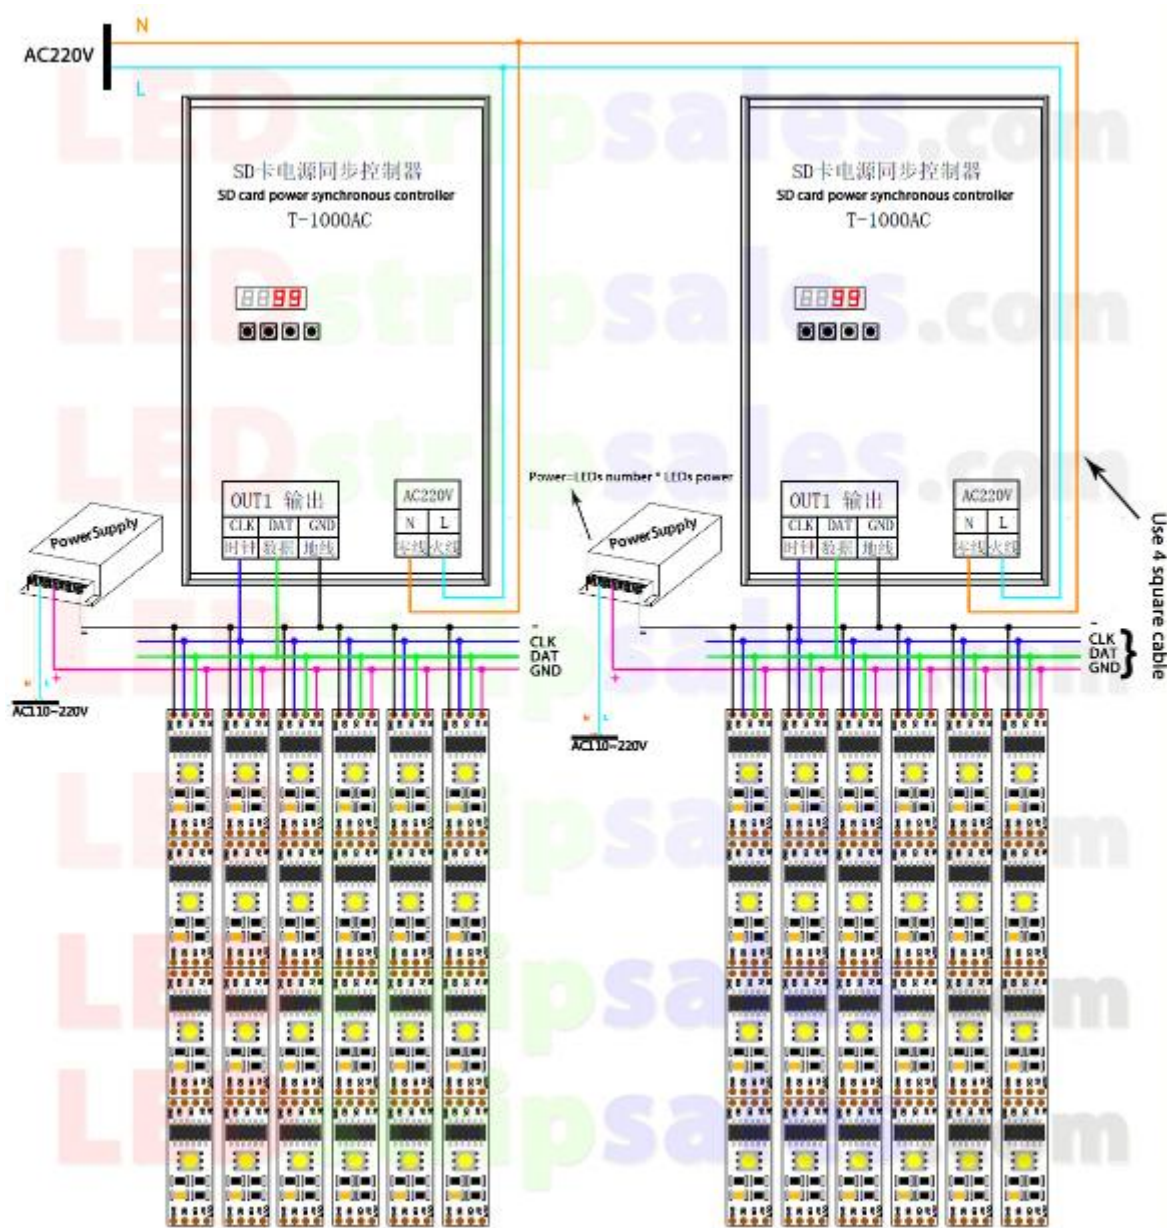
AC220V
N
L

SD卡电源同步控制器
SD card power synchronous controller
T-1000AC
99

OUT1 输出
| CLK | DAT | GND |
|---|---|---|
| 时钟 | 数据 | 地线 |

AC220V
| N | L |
|---|---|
| 零线 | 火线 |

PowerSupply
-
+
AC110~220V
-
CLK
DAT
GND

Power=LEDs number * LEDs power

SD卡电源同步控制器
SD card power synchronous controller
T-1000AC
99

OUT1 输出
| CLK | DAT | GND |
|---|---|---|
| 时钟 | 数据 | 地线 |

AC220V
| N | L |
|---|---|
| 零线 | 火线 |

PowerSupply
-
+
AC110~220V
-
CLK
DAT
GND

Use 4 square cable

LEDstripsales.com
LEDstripsales.com
LEDstripsales.com
LEDstripsales.com
LEDstripsales.com
LEDstripsales.com